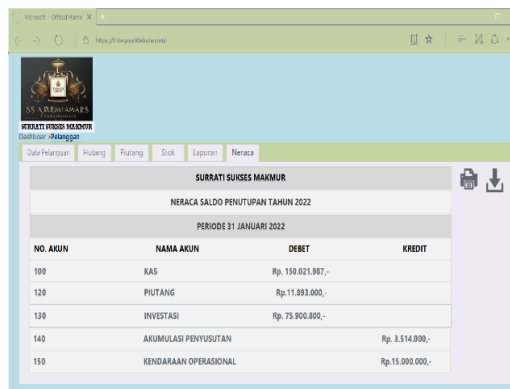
Microsoft - Official Home ×

https://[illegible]

SS SURRATI SUKSES MAKMUR

SURRATI SUKSES MAKMUR
Dashboard >Pelanggan

Data Pelanggan | Hutang | Piutang | Stok | Laporan | Neraca

SURRATI SUKSES MAKMUR

NERACA SALDO PENUTUPAN TAHUN 2022

PERIODE 31 JANUARI 2022

| NO. AKUN | NAMA AKUN | DEBET | KREDIT |
|---|---|---|---|
| 100 | KAS | Rp. 150.021.987,- | |
| 120 | PIUTANG | Rp.11.893.000,- | |
| 130 | INVESTASI | Rp. 75.900.800,- | |
| 140 | AKUMULASI PENYUSUTAN | | Rp. 3.514.000,- |
| 150 | KENDARAAN OPERASIONAL | | Rp.15.000.000,- |